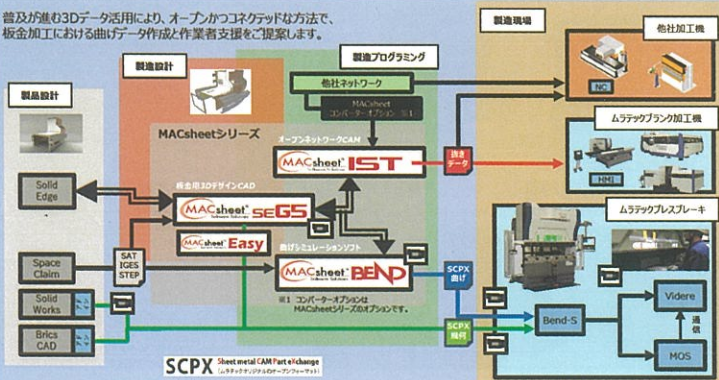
普及が進む3Dデータ活用により、オープンかつコネクテッドな方法で、板金加工における曲げデータ作成と作業者支援をご提案します。

製品設計

製造設計

製造プログラミング

製造現場

他社ネットワーク

MACsheet コンバーターオプション ※1

他社加工機

NC

MACsheetシリーズ

オープンネットワークCAM

MACsheet IST

読ませデータ

ムラテックブランク加工機

HMI

Solid Edge

板金用3DデザインCAD

MACsheet seG5

ムラテックプレスブレーキ

MACsheet Easy

曲げシミュレーションソフト

Space Claim

SAT IGES STEP

MACsheet BEND

SCPX 曲げ

Solid Works

※1 コンバーターオプションは MACsheetシリーズのオプションです。

Videre

Bend-S

通信

Brics CAD

SCPX 検行

MOS

SCPX Sheet metal CAM Part eXchange (ムラテックオリジナルのオープンフォーマット)